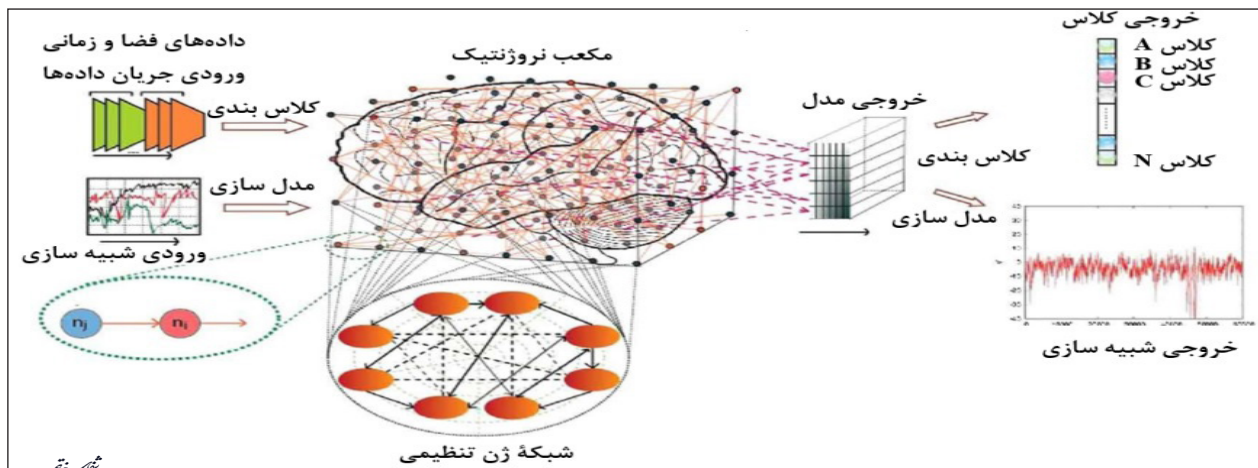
داده‌های فضا و زمانی
ورودی جریان داده‌ها

مکعب نروژنتیک

خروجی کلاس

کلاس A
کلاس B
کلاس C
کلاس N

کلاس بندی

مدل سازی

ورودی شبیه سازی

خروجی مدل

کلاس بندی

مدل سازی

$n_j$

$n_i$

خروجی شبیه سازی

شبکهٔ ژن تنظیمی